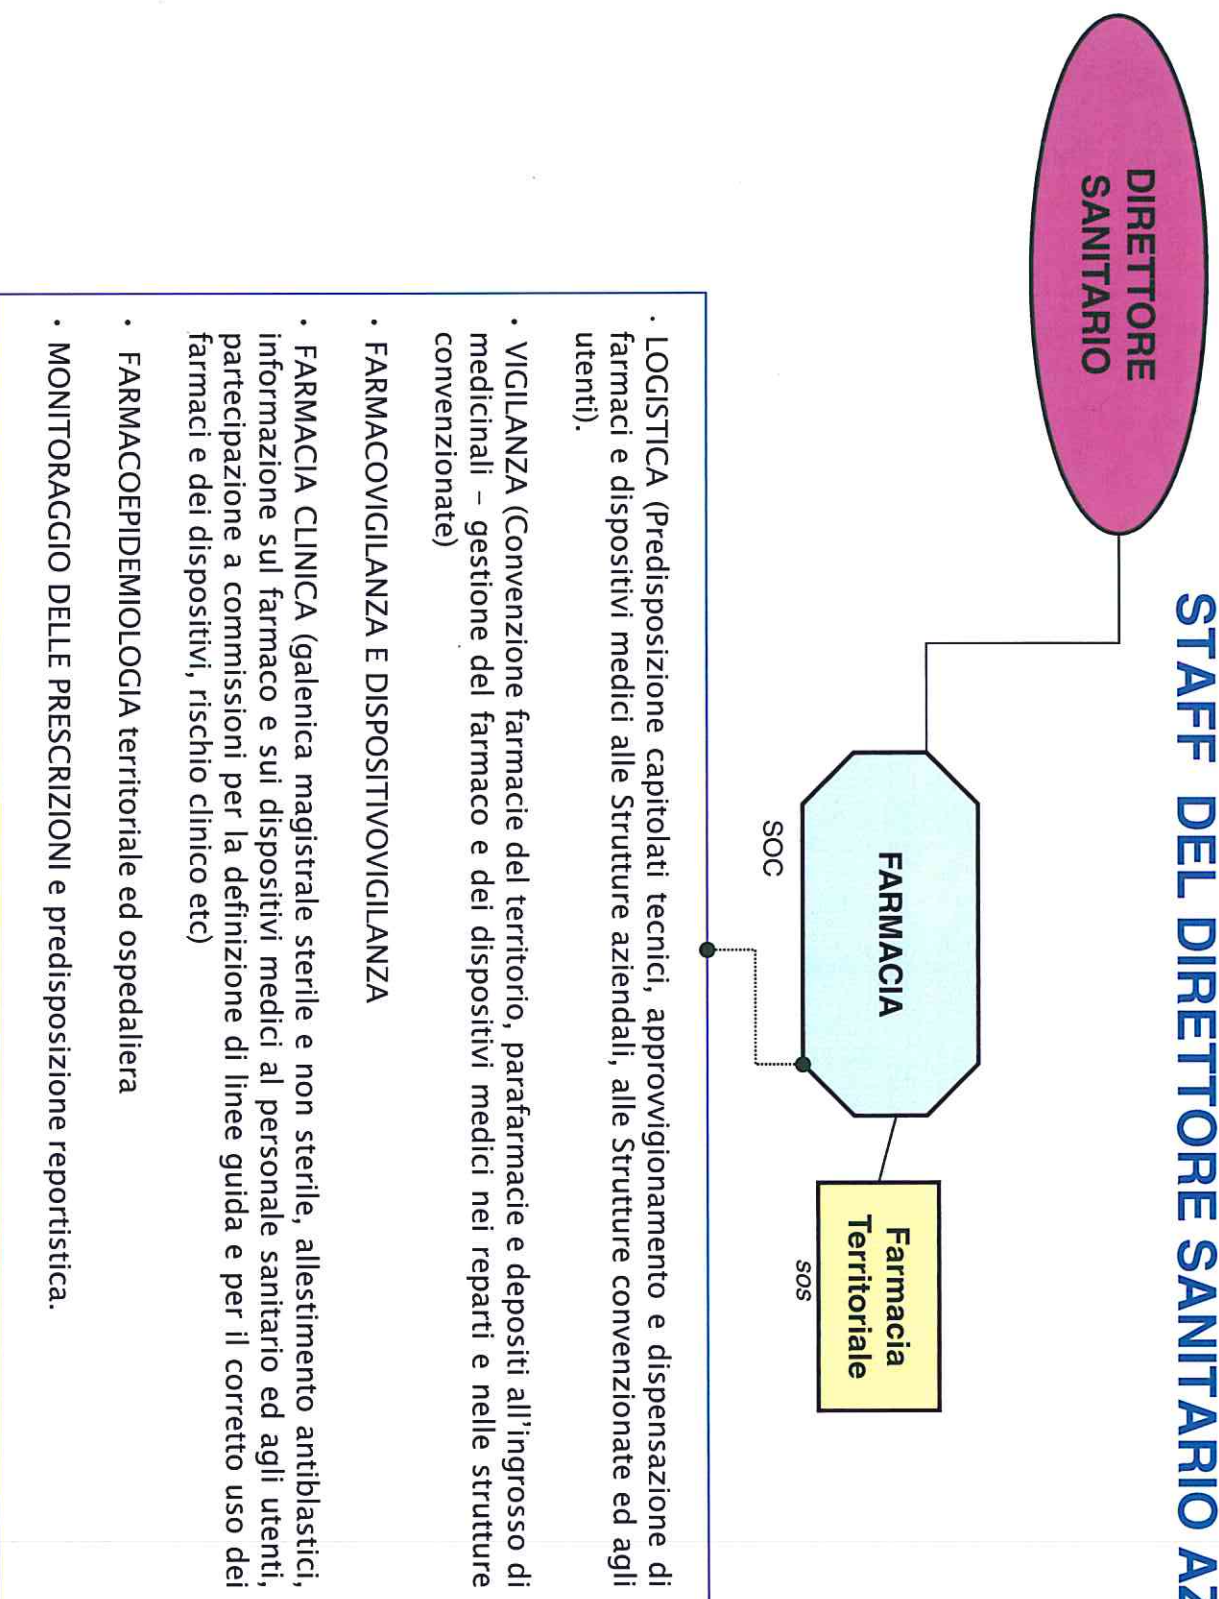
STAFF DEL DIRETTORE SANITARIO AZ

DIRETTORE SANITARIO

FARMACIA

SOC

Farmacia Territoriale

SOS

• LOGISTICA (Predisposizione capitolati tecnici, approvvigionamento e dispensazione di farmaci e dispositivi medici alle Strutture aziendali, alle Strutture convenzionate ed agli utenti).

• VIGILANZA (Convenzione farmacie del territorio, parafarmacie e depositi all'ingrosso di medicinali – gestione del farmaco e dei dispositivi medici nei reparti e nelle strutture convenzionate)

• FARMACOVIGILANZA E DISPOSITIVOVIGILANZA

• FARMACIA CLINICA (galenica magistrale sterile e non sterile, allestimento antiblastici, informazione sul farmaco e sui dispositivi medici al personale sanitario ed agli utenti, partecipazione a commissioni per la definizione di linee guida e per il corretto uso dei farmaci e dei dispositivi, rischio clinico etc)

• FARMACOEPIDEMIOLOGIA territoriale ed ospedaliera

• MONITORAGGIO DELLE PRESCRIZIONI e predisposizione reportistica.